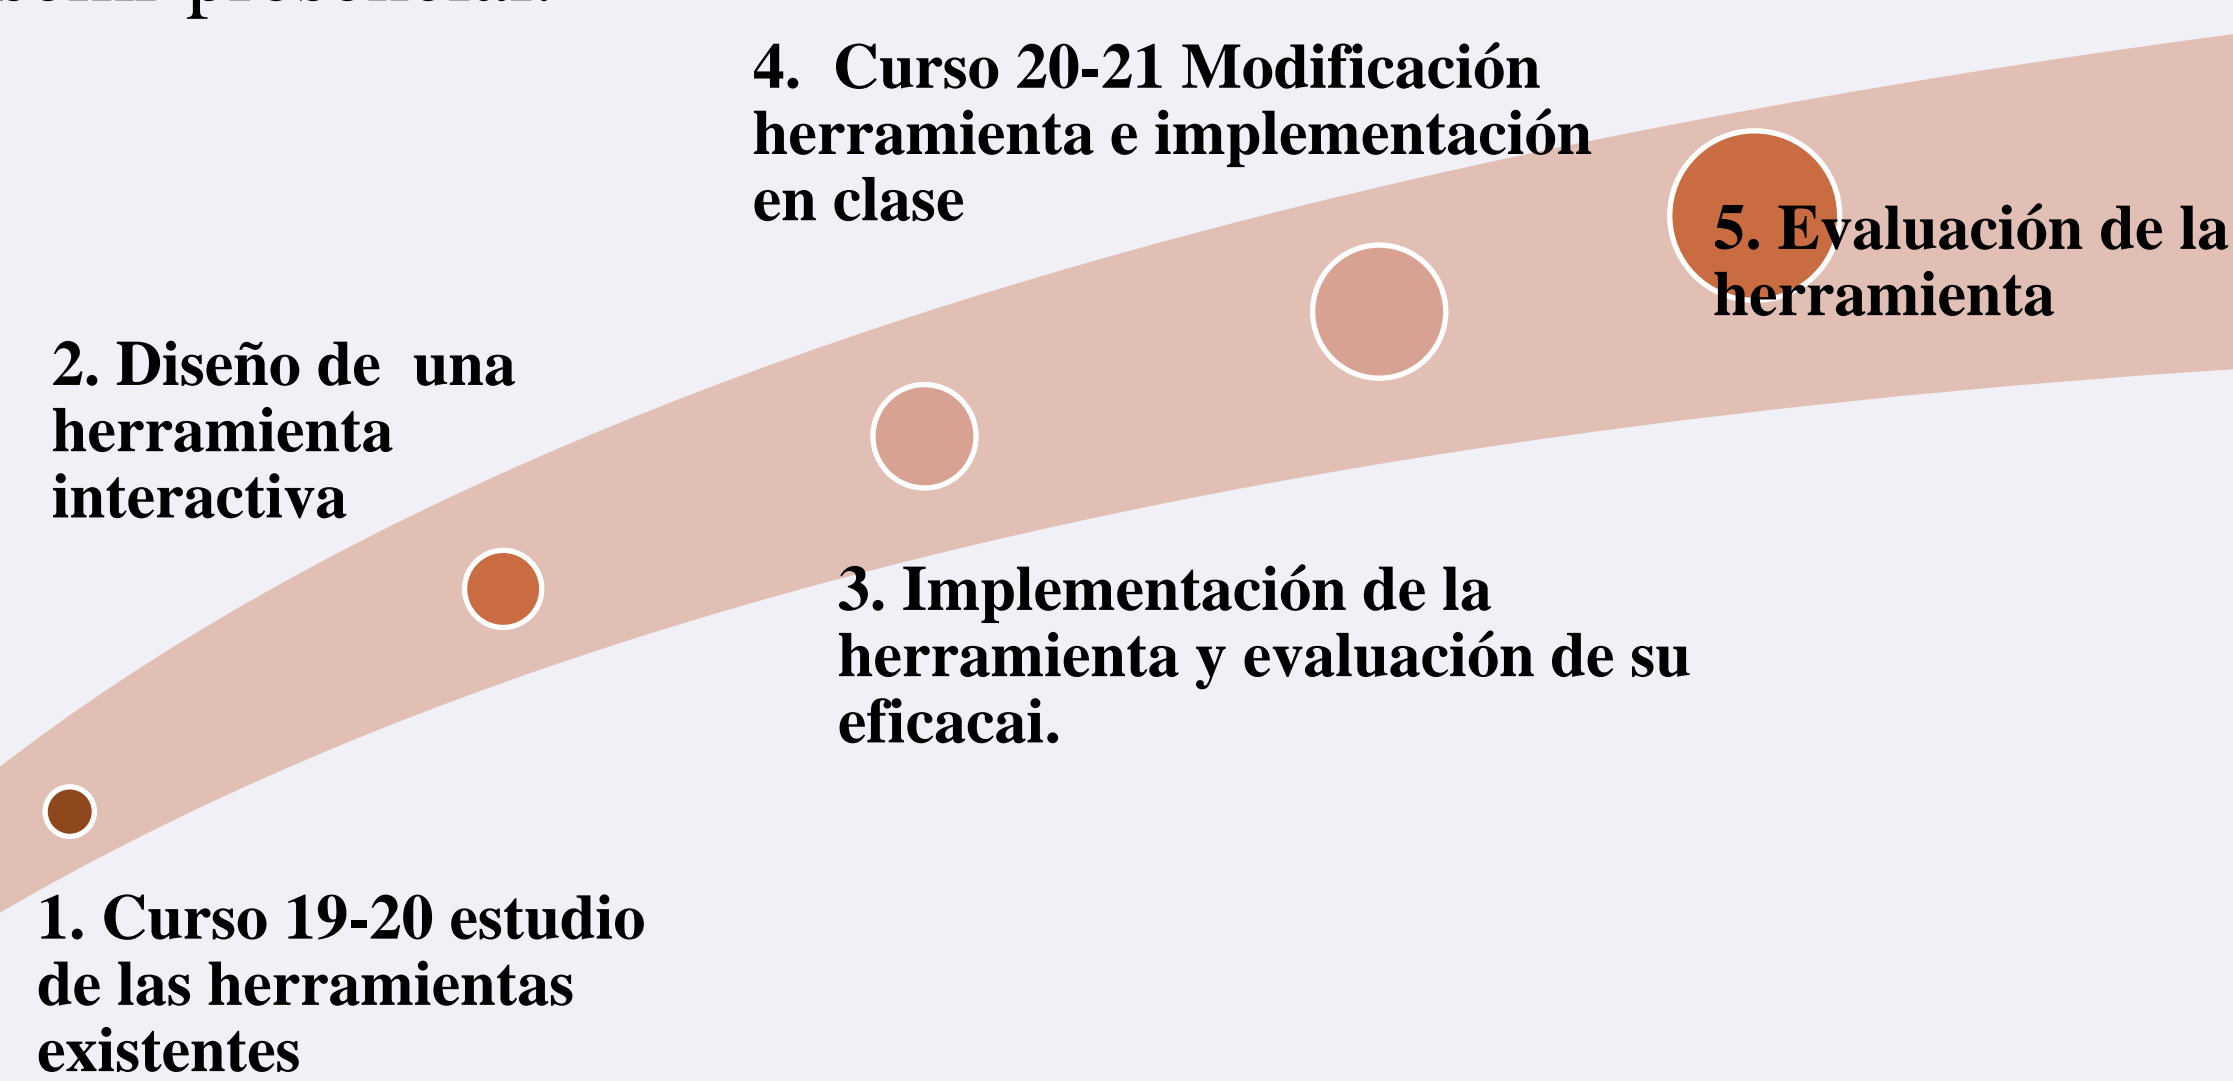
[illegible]

4. Curso 20-21 Modificación herramienta e implementación en clase

5. Evaluación de la herramienta

2. Diseño de una herramienta interactiva

3. Implementación de la herramienta y evaluación de su eficacai.

1. Curso 19-20 estudio de las herramientas existentes